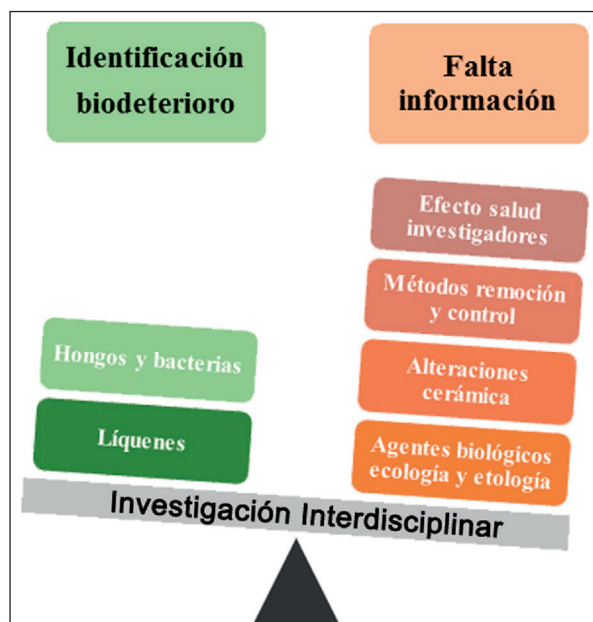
Identificación biodeterioro

Falta información

Efecto salud investigadores

Métodos remoción y control

Hongos y bacterias

Alteraciones cerámica

Líquenes

Agentes biológicos ecología y etología

Investigación Interdisciplinar